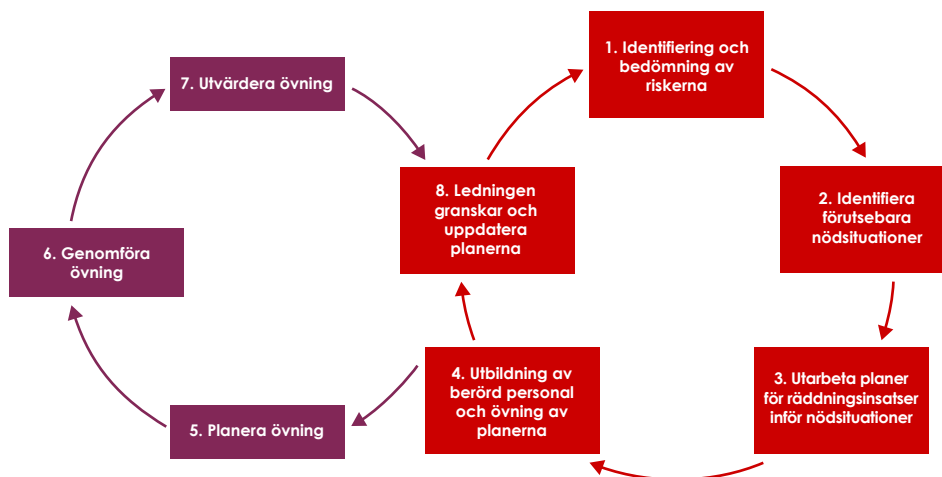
1. Identifiering och bedömning av riskerna

2. Identifiera förutsebara nödsituationer

3. Utarbeta planer för räddningsinsatser inför nödsituationer

4. Utbildning av berörd personal och övning av planerna

5. Planera övning

6. Genomföra övning

7. Utvärdera övning

8. Ledningen granskar och uppdatera planerna